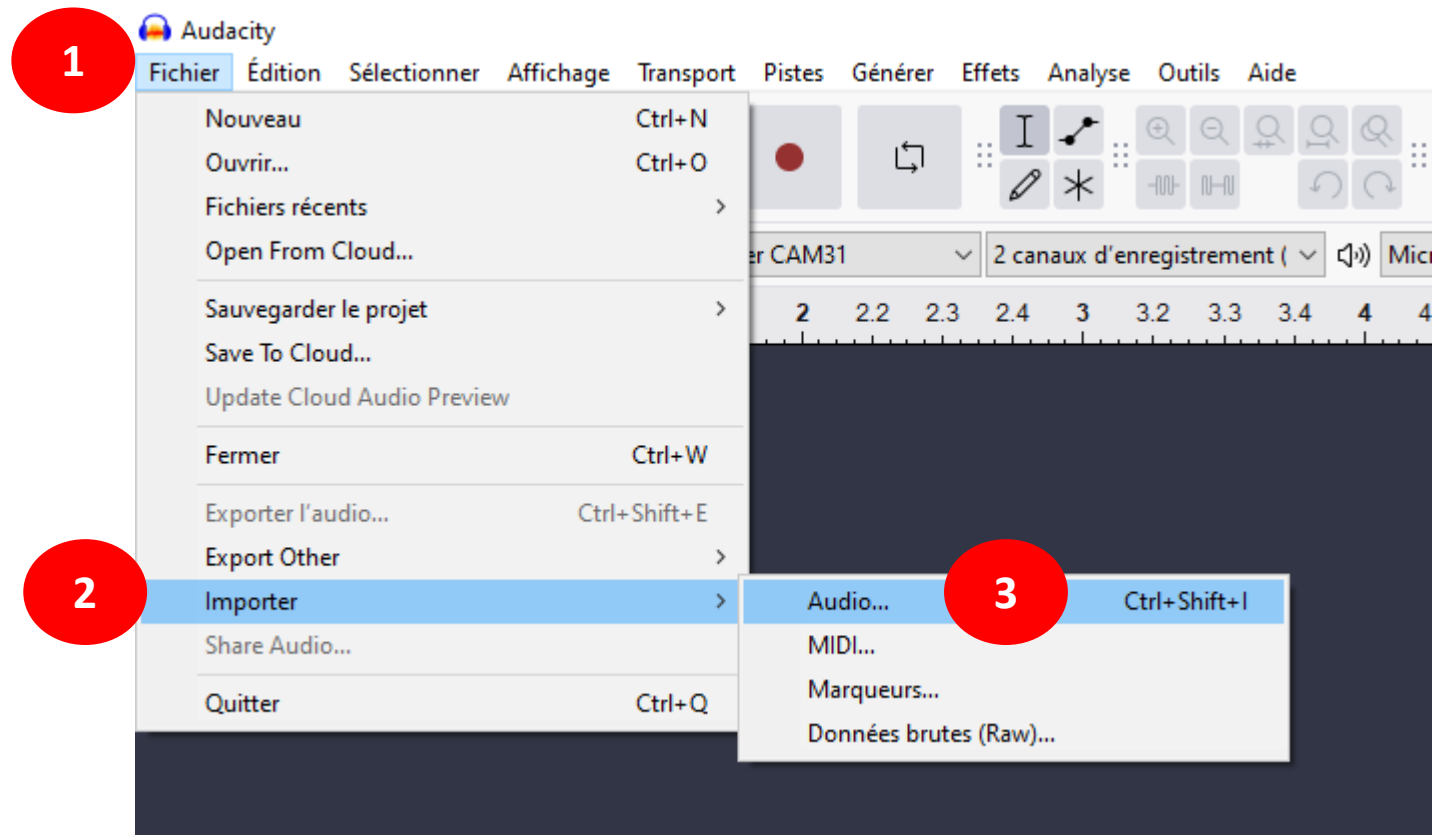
Audacity

1

Fichier Édition Sélectionner Affichage Transport Pistes Générer Effets Analyse Outils Aide

Nouveau Ctrl+N
Ouvrir... Ctrl+O
Fichiers récents
Open From Cloud...

Sauvegarder le projet
Save To Cloud...
Update Cloud Audio Preview

Fermer Ctrl+W

Exporter l'audio... Ctrl+Shift+E
Export Other

2

Importer
Share Audio...

Quitter Ctrl+Q

Audio... Ctrl+Shift+I

3

MIDI...
Marqueurs...
Données brutes (Raw)...

er CAM31
2 canaux d'enregistrement (
Micr

2 2.2 2.3 2.4 3 3.2 3.3 3.4 4 4